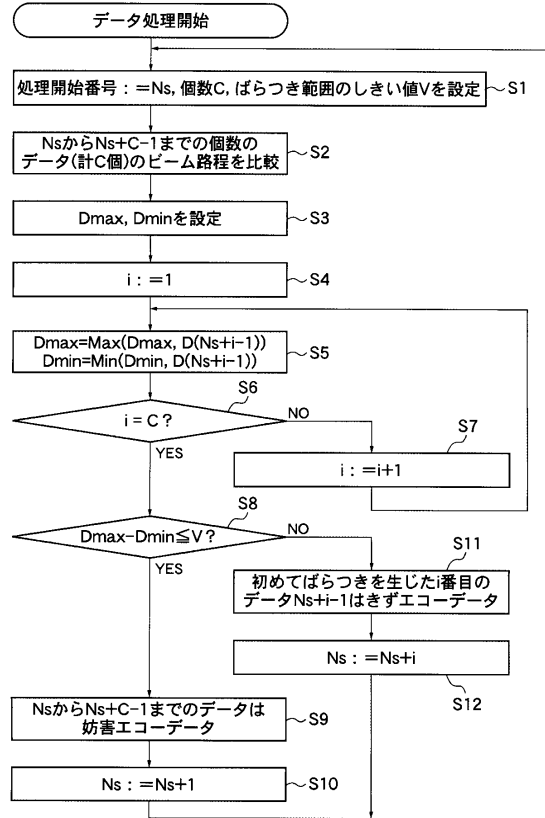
データ処理開始

処理開始番号：＝Ns, 個数C, ばらつき範囲のしきい値Vを設定 S1

NsからNs+C−1までの個数のデータ(計C個)のビーム路程を比較 S2

Dmax, Dminを設定 S3

i：＝1 S4

Dmax=Max(Dmax, D(Ns+i−1))
Dmin=Min(Dmin, D(Ns+i−1)) S5

S6
i = C ?
NO
YES

S7
i：＝i+1

S8
Dmax−Dmin≦V ?
NO
YES

S11
初めてばらつきを生じたi番目のデータNs+i−1はきずエコーデータ

Ns：＝Ns+i

S12

NsからNs+C−1までのデータは妨害エコーデータ S9

Ns：＝Ns+1 S10